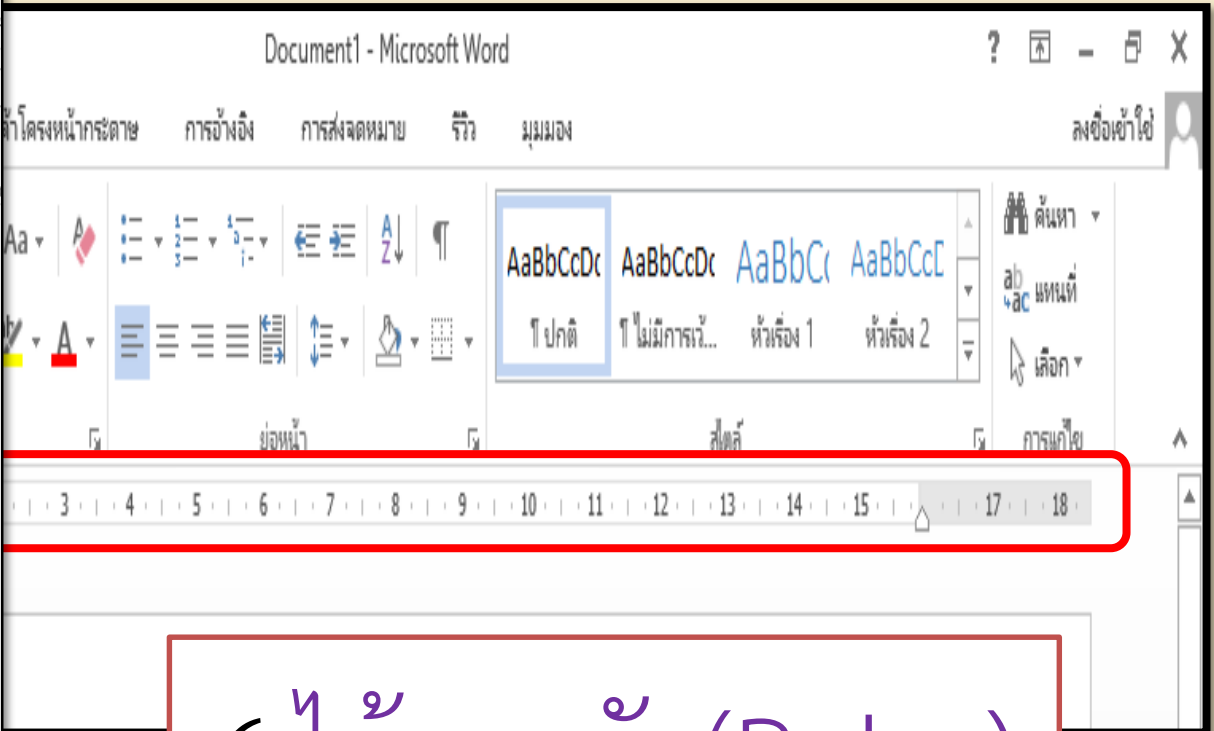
Document1 - Microsoft Word

? – ✕

ค้าโครงหน้ากระดาษ การอ้างอิง การส่งจดหมาย รีวิว มุมมอง

ลงชื่อเข้าใช้

Aa

AaBbCcDc AaBbCcDc AaBbCc AaBbCcD

¶ ปกติ ¶ ไม่มีการเว้... หัวเรื่อง 1 หัวเรื่อง 2

ค้นหา

แทนที่

เลือก

ย่อหน้า สไตล์ การแก้ไข

3 4 5 6 7 8 9 10 11 12 13 14 15 17 18

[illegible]